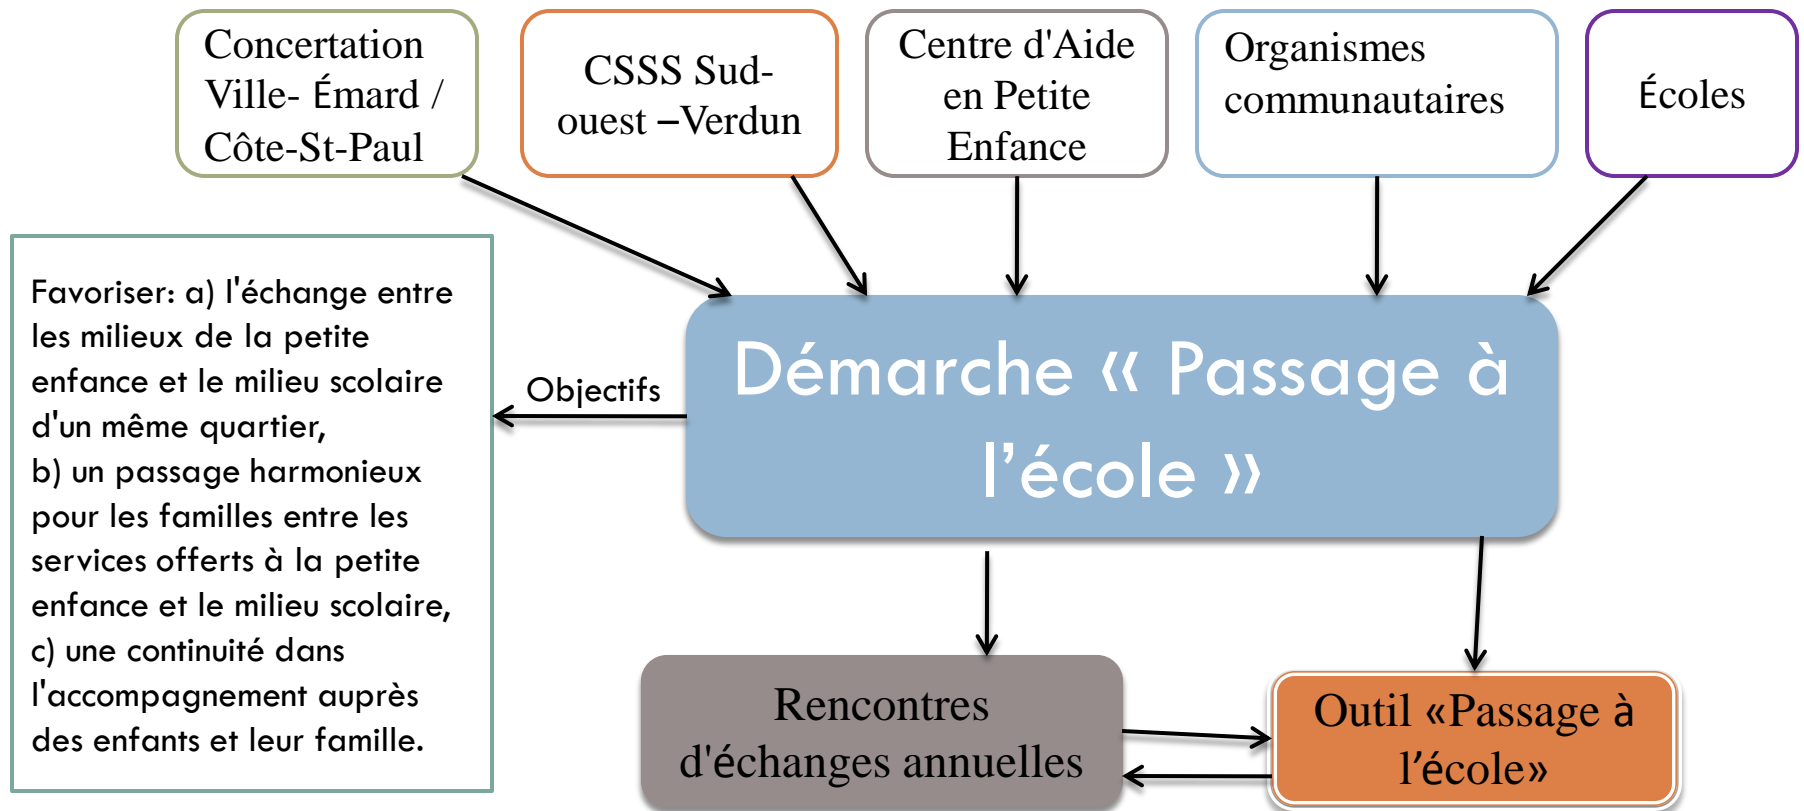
Concertation Ville- Émard / Côte-St-Paul

CSSS Sud-ouest –Verdun

Centre d'Aide en Petite Enfance

Organismes communautaires

Écoles

Favoriser: a) l'échange entre les milieux de la petite enfance et le milieu scolaire d'un même quartier,
b) un passage harmonieux pour les familles entre les services offerts à la petite enfance et le milieu scolaire,
c) une continuité dans l'accompagnement auprès des enfants et leur famille.

Objectifs

Démarche « Passage à l'école »

Rencontres d'échanges annuelles

Outil «Passage à l'école»